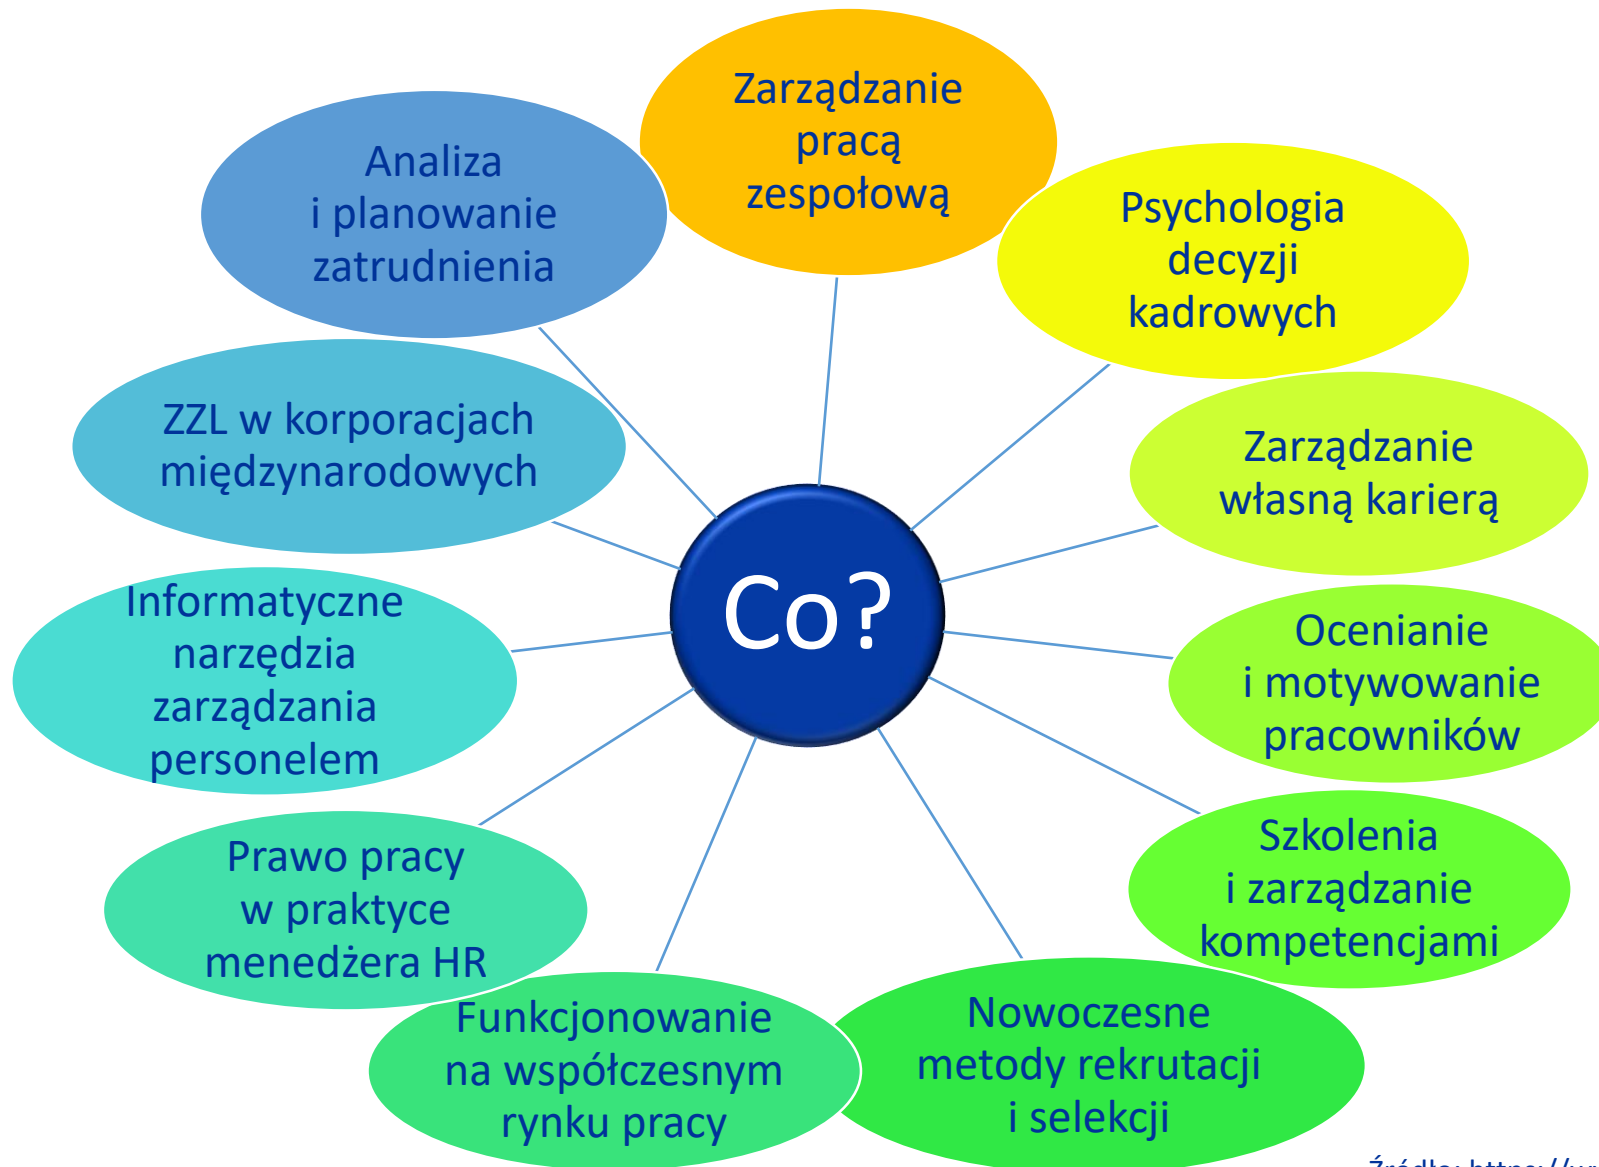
Co?

Zarządzanie pracą zespołową

Psychologia decyzji kadrowych

Zarządzanie własną karierą

Ocenianie i motywowanie pracowników

Szkolenia i zarządzanie kompetencjami

Nowoczesne metody rekrutacji i selekcji

Funkcjonowanie na współczesnym rynku pracy

Prawo pracy w praktyce menedżera HR

Informatyczne narzędzia zarządzania personelem

ZZL w korporacjach międzynarodowych

Analiza i planowanie zatrudnienia

Źródło: https://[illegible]